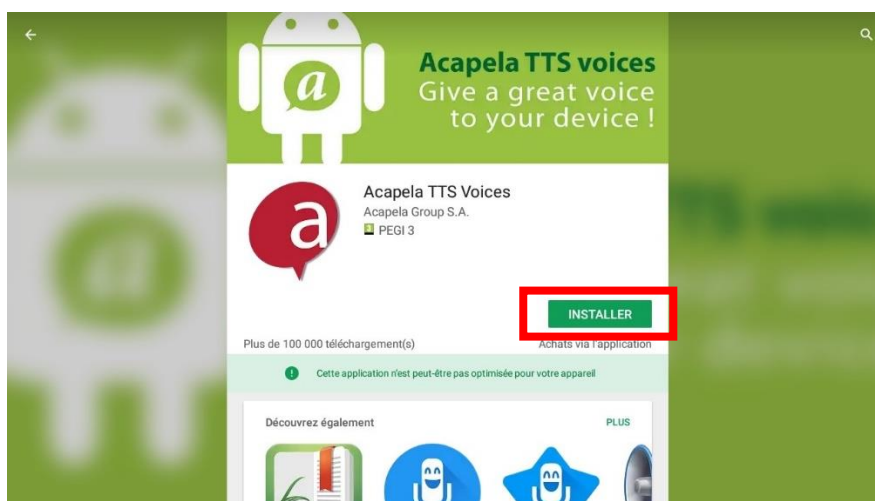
a

Acapela TTS voices
Give a great voice to your device !

a

Acapela TTS Voices
Acapela Group S.A.
PEGI 3

INSTALLER

Plus de 100 000 téléchargement(s)

Achats via l'application

Cette application n'est peut-être pas optimisée pour votre appareil

Découvrez également

PLUS